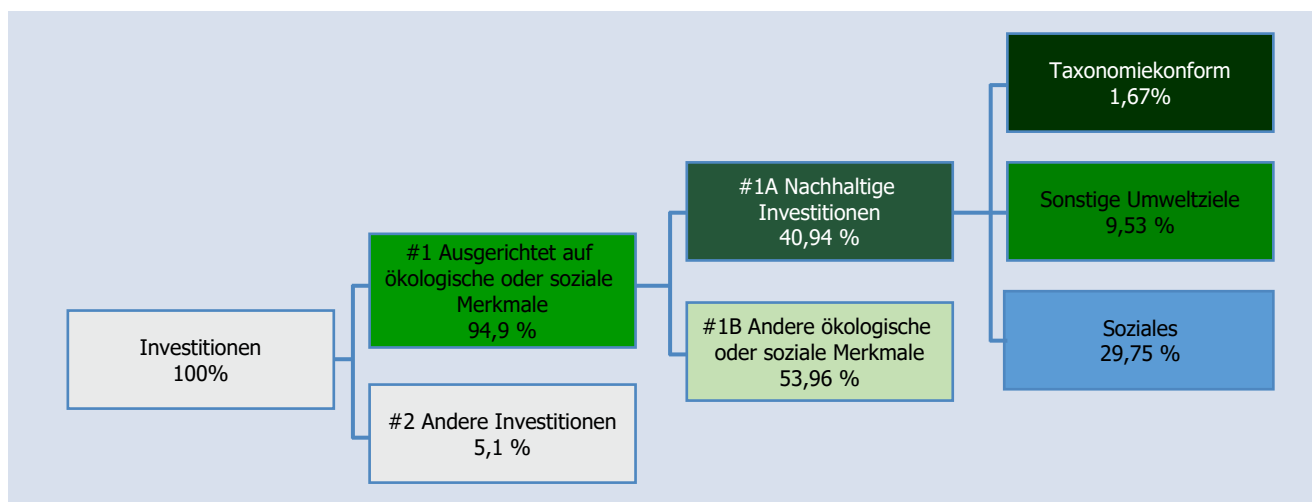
Investitionen
100%

#1 Ausgerichtet auf ökologische oder soziale Merkmale
94,9 %

#2 Andere Investitionen
5,1 %

#1A Nachhaltige Investitionen
40,94 %

#1B Andere ökologische oder soziale Merkmale
53,96 %

Taxonomiekonform
1,67%

Sonstige Umweltziele
9,53 %

Soziales
29,75 %